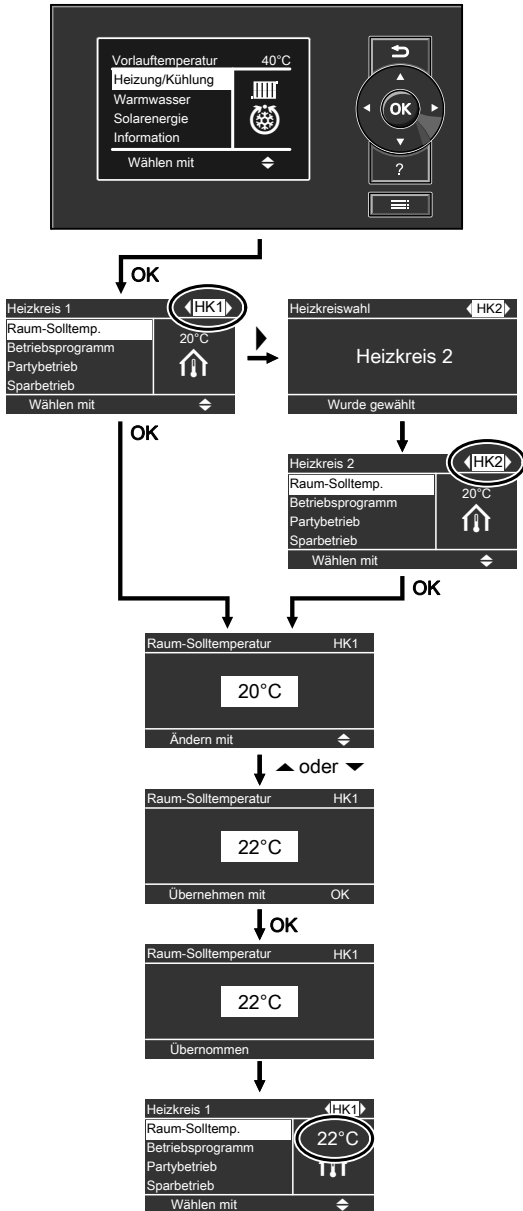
Vorlauftemperatur 40°C
Heizung/Kühlung
Warmwasser
Solarenergie
Information
Wählen mit

OK
?

OK

Heizkreis 1 HK1
Raum-Solltemp.
Betriebsprogramm
Partybetrieb
Sparbetrieb
20°C
Wählen mit

Heizkreiswahl HK2
Heizkreis 2
Wurde gewählt

OK

Heizkreis 2 HK2
Raum-Solltemp.
Betriebsprogramm
Partybetrieb
Sparbetrieb
20°C
Wählen mit

OK

Raum-Solltemperatur HK1
20°C
Ändern mit

oder

Raum-Solltemperatur HK1
22°C
Übernehmen mit OK

OK

Raum-Solltemperatur HK1
22°C
Übernommen

Heizkreis 1 HK1
Raum-Solltemp.
Betriebsprogramm
Partybetrieb
Sparbetrieb
22°C
Wählen mit